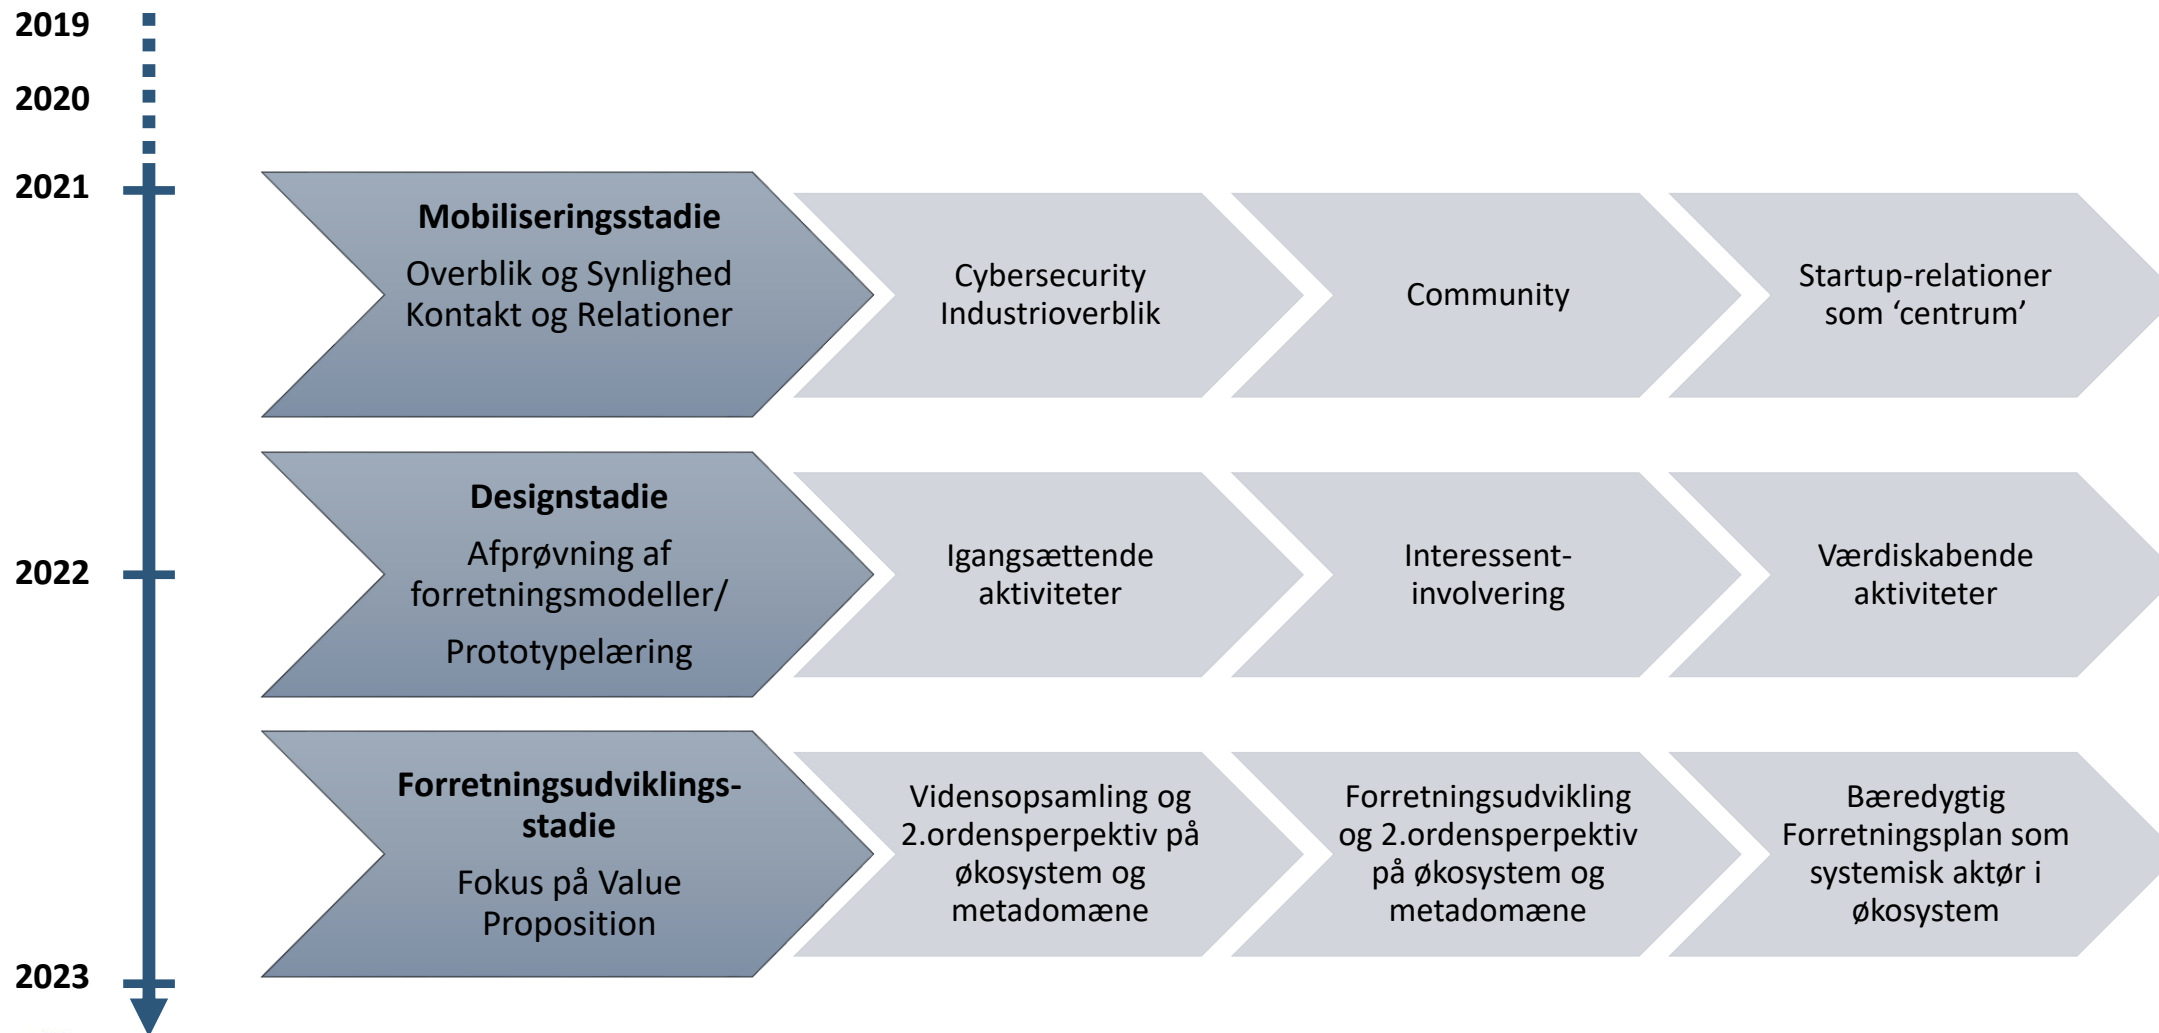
2019

2020

2021

**Mobiliseringsstadie**
Overblik og Synlighed
Kontakt og Relationer

Cybersecurity Industrioverblik

Community

Startup-relationer som ‘centrum’

2022

**Designstadie**
Afprøvning af forretningsmodeller/
Prototypelæring

Igangsættende aktiviteter

Interessent-involvering

Værdiskabende aktiviteter

**Forretningsudviklings-stadie**
Fokus på Value Proposition

Vidensopsamling og 2.ordensperpektiv på økosystem og metadomæne

Forretningsudvikling og 2.ordensperpektiv på økosystem og metadomæne

Bæredygtig Forretningsplan som systemisk aktør i økosystem

2023